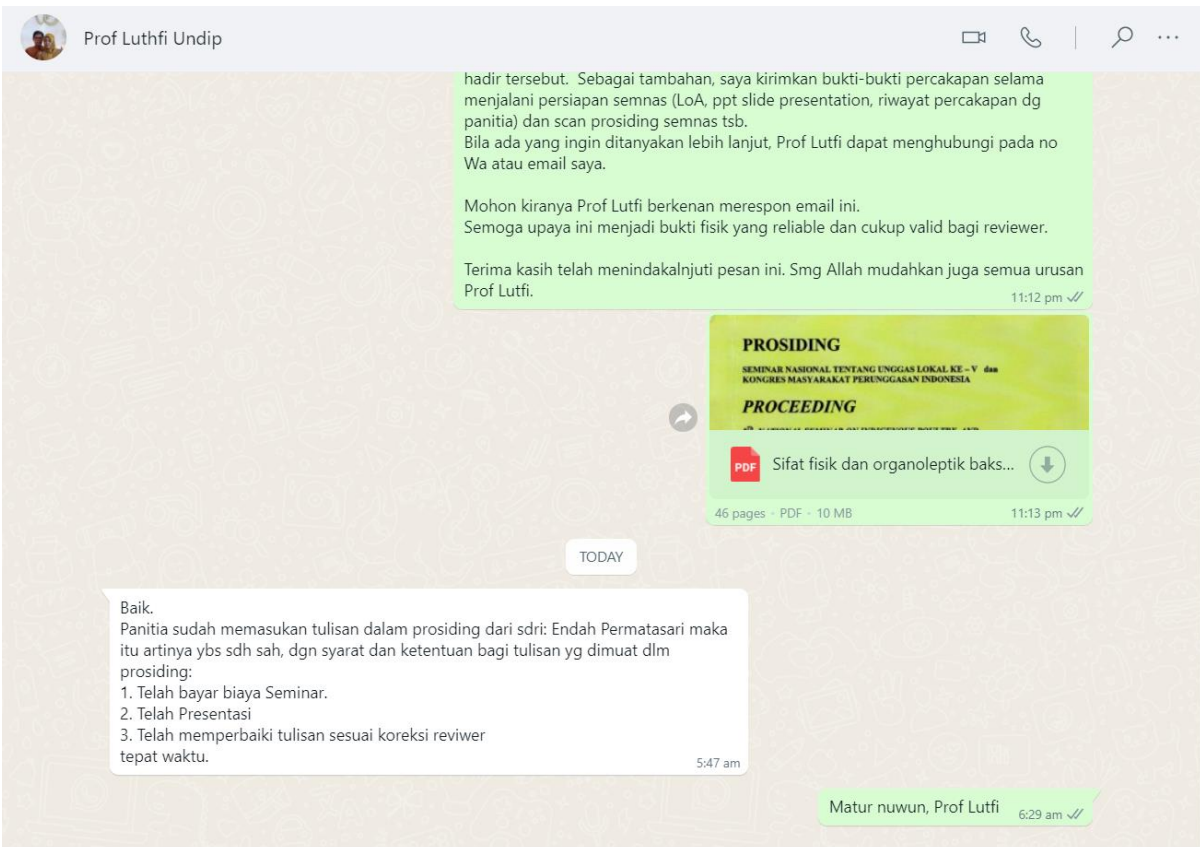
Prof Luthfi Undip

hadir tersebut. Sebagai tambahan, saya kirimkan bukti-bukti percakapan selama menjalani persiapan semnas (LoA, ppt slide presentation, riwayat percakapan dg panitia) dan scan prosiding semnas tsb.
Bila ada yang ingin ditanyakan lebih lanjut, Prof Lutfi dapat menghubungi pada no Wa atau email saya.

Mohon kiranya Prof Lutfi berkenan merespon email ini.
Semoga upaya ini menjadi bukti fisik yang reliable dan cukup valid bagi reviewer.

Terima kasih telah menindakalnjuti pesan ini. Smg Allah mudahkan juga semua urusan Prof Lutfi.
11:12 pm

PROSIDING
SEMINAR NASIONAL TENTANG UNGGAS LOKAL KE – V dan KONGRES MASYARAKAT PERUNGGASAN INDONESIA
PROCEEDING
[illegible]

Sifat fisik dan organoleptik baks...
46 pages · PDF · 10 MB
11:13 pm

TODAY

Baik.
Panitia sudah memasukan tulisan dalam prosiding dari sdri: Endah Permatasari maka itu artinya ybs sdh sah, dgn syarat dan ketentuan bagi tulisan yg dimuat dlm prosiding:
1. Telah bayar biaya Seminar.
2. Telah Presentasi
3. Telah memperbaiki tulisan sesuai koreksi reviwer tepat waktu.
5:47 am

Matur nuwun, Prof Lutfi
6:29 am